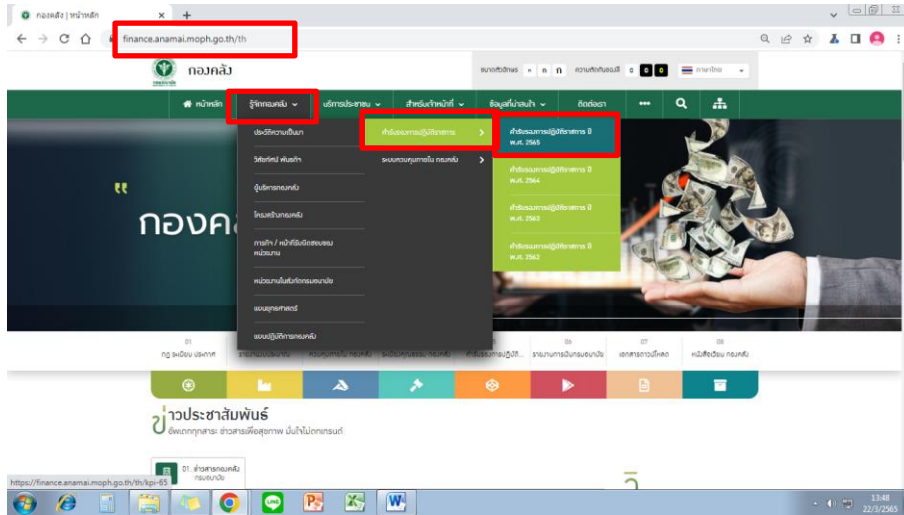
กองคลัง | หน้าหลัก × +

finance.anamai.moph.go.th/th

กองคลัง

ขนาดตัวอักษร ก ก ก ความตัดกันของสี C C C ภาษาไทย

หน้าหลัก รู้จักกองคลัง บริการประชาชน สำหรับเจ้าหน้าที่ ข้อมูลที่น่าสนใจ ติดต่อเรา

ประวัติความเป็นมา
วิสัยทัศน์ พันธกิจ
ผู้บริหารกองคลัง
โครงสร้างกองคลัง
ภารกิจ / หน้าที่รับผิดชอบของหน่วยงาน
หน่วยงานในสังกัดกรมอนามัย
แผนยุทธศาสตร์
แผนปฏิบัติการกองคลัง

คำรับรองการปฏิบัติราชการ
ระบบควบคุมภายใน กองคลัง

คำรับรองการปฏิบัติราชการ ปี พ.ศ. 2565
คำรับรองการปฏิบัติราชการ ปี พ.ศ. 2564
คำรับรองการปฏิบัติราชการ ปี พ.ศ. 2563
คำรับรองการปฏิบัติราชการ ปี พ.ศ. 2562

กองคลั

01 กฎ ระเบียบ ประกาศ
คำรับรองการปฏิบั...
06 รายงานการเงินกรมอนามัย
07 เอกสารดาวน์โหลด
08 หนังสือเวียน กองคลัง

ข่าวประชาสัมพันธ์
อัพเดททุกสาระ ข่าวสารเพื่อสุขภาพ มั่นใจไม่ตกเทรนด์

01. ข่าวสารกองคลัง กรมอนามัย

https://finance.anamai.moph.go.th/th/kpi-65

13:48
22/3/2565